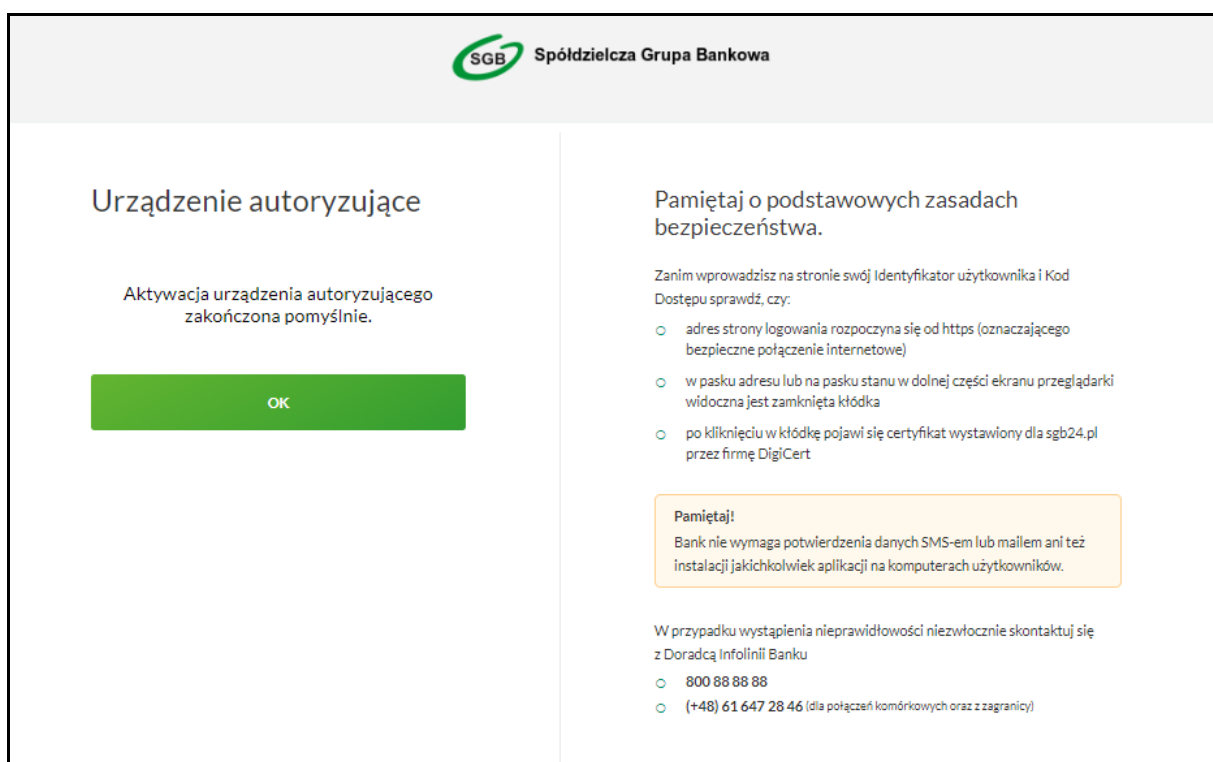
SGB Spółdzielcza Grupa Bankowa

Urządzenie autoryzujące

Aktywacja urządzenia autoryzującego zakończona pomyślnie.

OK

Pamiętaj o podstawowych zasadach bezpieczeństwa.

Zanim wprowadzisz na stronie swój Identyfikator użytkownika i Kod Dostępu sprawdź, czy:

- adres strony logowania rozpoczyna się od https (oznaczającego bezpieczne połączenie internetowe)
- w pasku adresu lub na pasku stanu w dolnej części ekranu przeglądarki widoczna jest zamknięta kłódka
- po kliknięciu w kłódkę pojawi się certyfikat wystawiony dla sgb24.pl przez firmę DigiCert

Pamiętaj!
Bank nie wymaga potwierdzenia danych SMS-em lub mailem ani też instalacji jakichkolwiek aplikacji na komputerach użytkowników.

W przypadku wystąpienia nieprawidłowości niezwłocznie skontaktuj się z Doradcą Infolinii Banku

- 800 88 88 88
- (+48) 61 647 28 46 (dla połączeń komórkowych oraz z zagranicy)